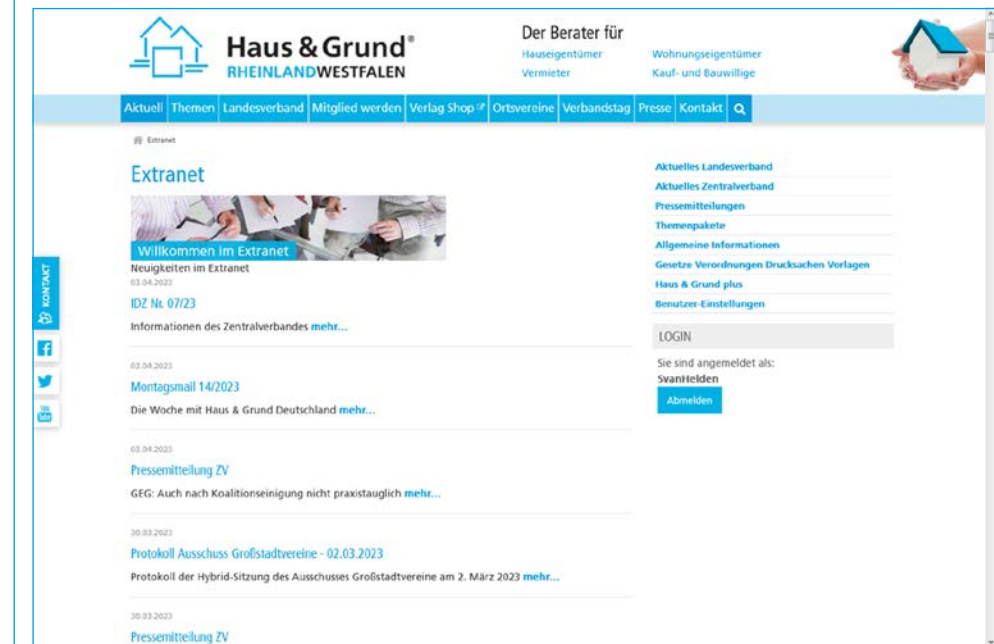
Haus & Grund®
RHEINLANDWESTFALEN

Der Berater für
Hauseigentümer
Vermieter
Wohnungseigentümer
Kauf- und Bauwillige

Aktuell Themen Landesverband Mitglied werden Verlag Shop Ortsvereine Verbandstag Presse Kontakt

Extranet

Extranet

Willkommen im Extranet

Neuigkeiten im Extranet

03.04.2023
IDZ Nr. 07/23
Informationen des Zentralverbandes mehr...

03.04.2023
Montagsmail 14/2023
Die Woche mit Haus & Grund Deutschland mehr...

03.04.2023
Pressemitteilung ZV
GEG: Auch nach Koalitionseinigung nicht praxistauglich mehr...

30.03.2023
Protokoll Ausschuss Großstadtvereine - 02.03.2023
Protokoll der Hybrid-Sitzung des Ausschusses Großstadtvereine am 2. März 2023 mehr...

30.03.2023
Pressemitteilung ZV

Aktuelles Landesverband
Aktuelles Zentralverband
Pressemitteilungen
Themenpakete
Allgemeine Informationen
Gesetze Verordnungen Drucksachen Vorlagen
Haus & Grund plus
Benutzer-Einstellungen

LOGIN
Sie sind angemeldet als:
SvanHelden
Abmelden

KONTAKT